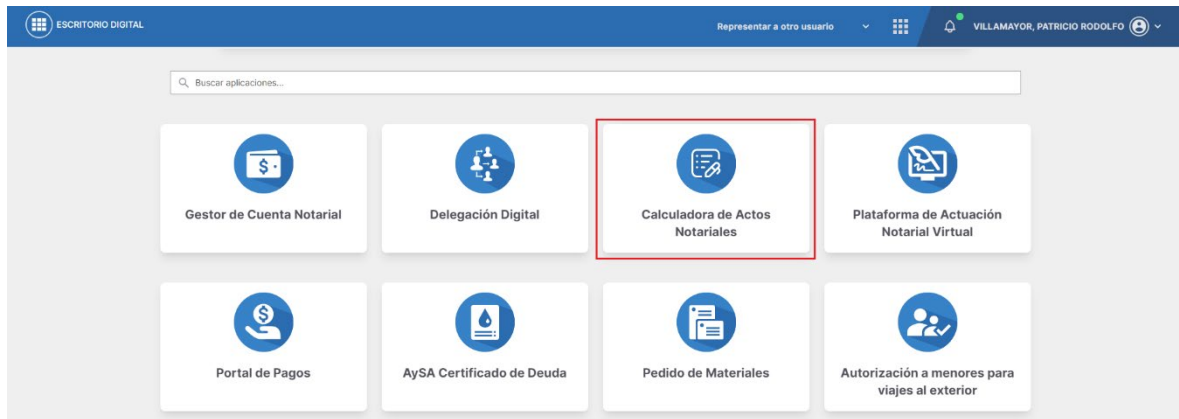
ESCRITORIO DIGITAL

Representar a otro usuario

VILLAMAYOR, PATRICIO RODOLFO

Buscar aplicaciones...

Gestor de Cuenta Notarial

Delegación Digital

Calculadora de Actos Notariales

Plataforma de Actuación Notarial Virtual

Portal de Pagos

AySA Certificado de Deuda

Pedido de Materiales

Autorización a menores para viajes al exterior